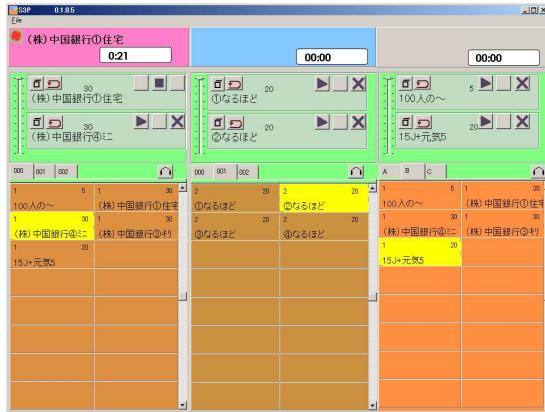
S3P 0.1.0.5
File

(株) 中国銀行①住宅
0:21

00:00

00:00

30
(株) 中国銀行①住宅

30
(株) 中国銀行④ミニ

20
①なるほど

20
②なるほど

5
100人の～

20
15J+元気5

000 001 002

000 001 002

A B C

| 1 5 | 1 30 |
|---|---|
| 100人の～ | (株) 中国銀行①住宅 |
| 1 30 | 1 30 |
| (株) 中国銀行④ミニ | (株) 中国銀行③キリ |
| 1 20 | |
| 15J+元気5 | |

| 2 20 | 2 20 |
|---|---|
| ①なるほど | ②なるほど |
| 2 20 | 2 20 |
| ③なるほど | ④なるほど |

| 1 5 | 1 30 |
|---|---|
| 100人の～ | (株) 中国銀行①住宅 |
| 1 30 | 1 30 |
| (株) 中国銀行④ミニ | (株) 中国銀行③キリ |
| 1 20 | |
| 15J+元気5 | |